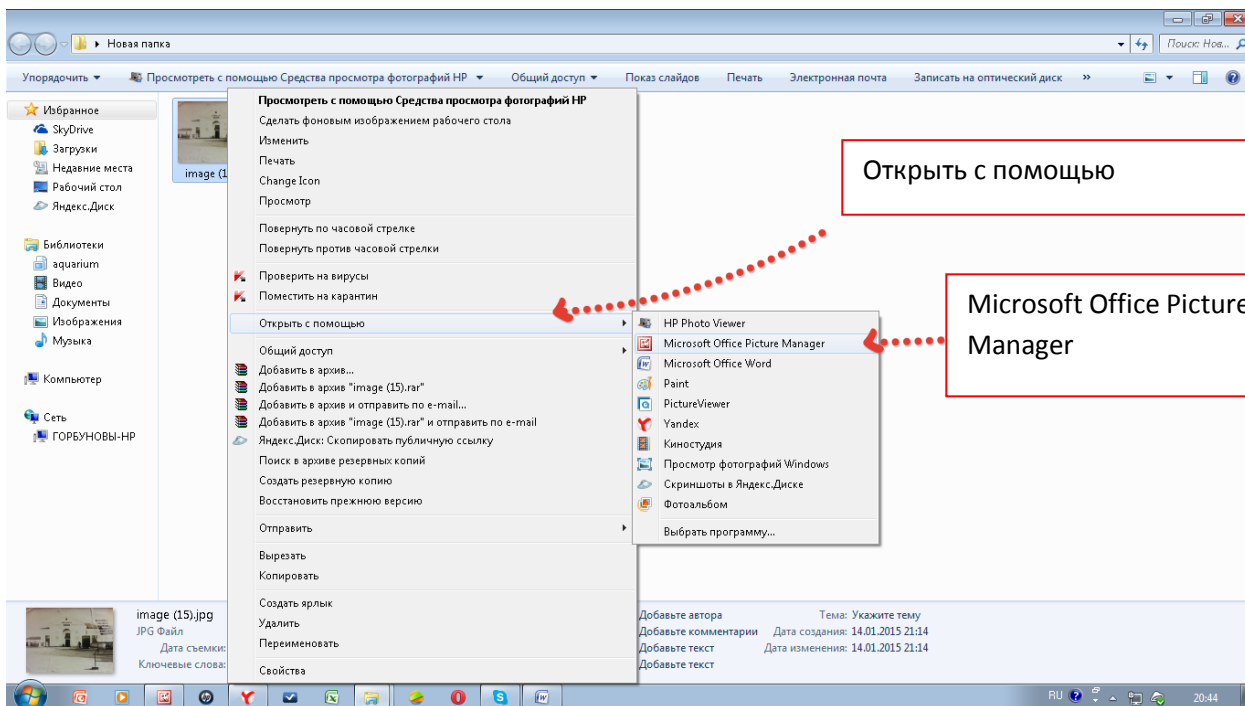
Новая папка

Поиск: Нов...

Упорядочить ▾ Просмотреть с помощью Средства просмотра фотографий HP ▾ Общий доступ ▾ Показ слайдов Печать Электронная почта Записать на оптический диск »

Избранное
SkyDrive
Загрузки
Недавние места
Рабочий стол
Яндекс.Диск

Библиотеки
aquarium
Видео
Документы
Изображения
Музыка

Компьютер

Сеть
ГОРБУНОВЫ-НР

image (1

Просмотреть с помощью Средства просмотра фотографий HP
Сделать фоновым изображением рабочего стола
Изменить
Печать
Change Icon
Просмотр
Повернуть по часовой стрелке
Повернуть против часовой стрелки
Проверить на вирусы
Поместить на карантин
Открыть с помощью
Общий доступ
Добавить в архив...
Добавить в архив "image (15).rar"
Добавить в архив и отправить по e-mail...
Добавить в архив "image (15).rar" и отправить по e-mail
Яндекс.Диск: Скопировать публичную ссылку
Поиск в архиве резервных копий
Создать резервную копию
Восстановить прежнюю версию
Отправить
Вырезать
Копировать
Создать ярлык
Удалить
Переименовать
Свойства

HP Photo Viewer
Microsoft Office Picture Manager
Microsoft Office Word
Paint
PictureViewer
Yandex
Киностудия
Просмотр фотографий Windows
Скриншоты в Яндекс.Диске
Фотоальбом
Выбрать программу...

Открыть с помощью

Microsoft Office Picture Manager

image (15).jpg
JPG Файл
Дата съемки:
Ключевые слова:

Добавьте автора
Добавьте комментарии
Добавьте текст
Добавьте текст
Тема: Укажите тему
Дата создания: 14.01.2015 21:14
Дата изменения: 14.01.2015 21:14

RU 20:44